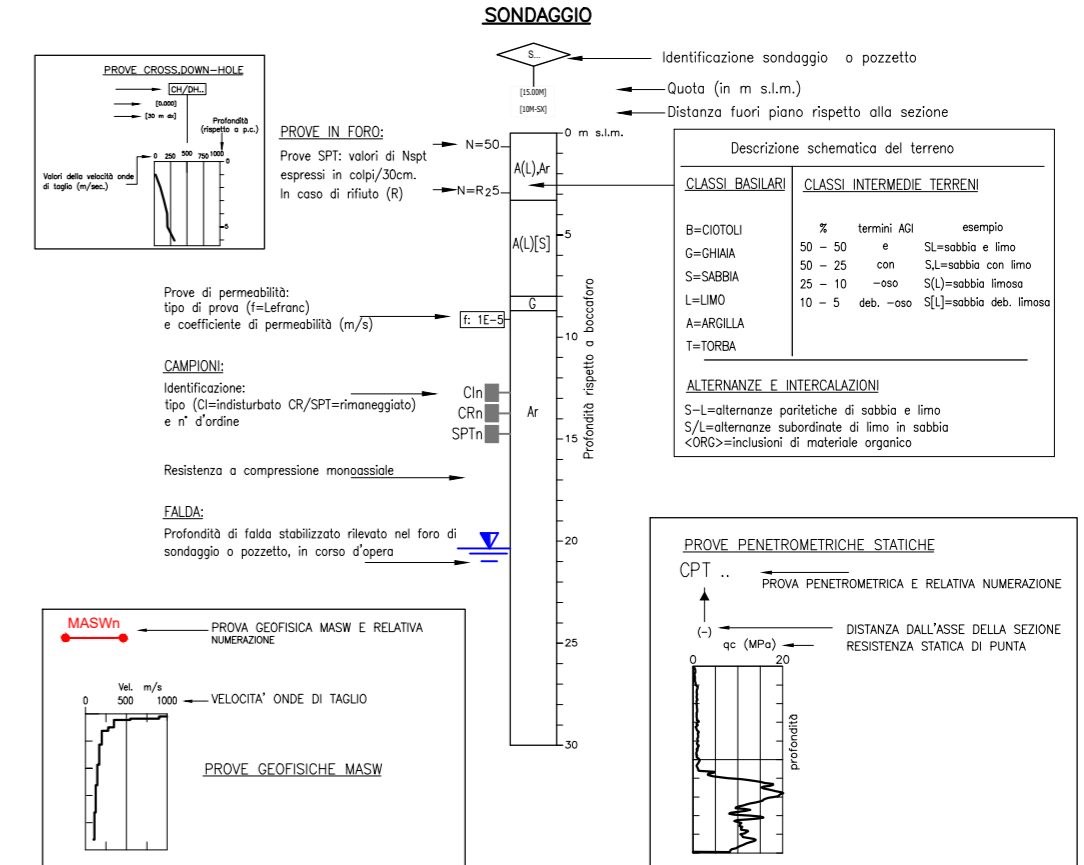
SONDAGGIO

PROVE CROSS,DOWN-HOLE

CH/DH..
[0.000]
[30 m dx]
Profondità (rispetto a p.c.)
Valori della velocità onde di taglio (m/sec.)
0 250 500 750 1000
0
5

S...
[15.00M]
[10M-SX]

Identificazione sondaggio o pozzetto
Quota (in m s.l.m.)
Distanza fuori piano rispetto alla sezione

PROVE IN FORO:
Prove SPT: valori di Nspt espressi in colpi/30cm. In caso di rifiuto (R)

N=50
N=R25

0 m s.l.m.
A(L),Ar
A(L)[S]
G
Ar
5
10
15
20
25
30
Profondità rispetto a boccaforo

Descrizione schematica del terreno

CLASSI BASILARI
CLASSI INTERMEDIE TERRENI

B=CIOTOLI
G=GHIAIA
S=SABBIA
L=LIMO
A=ARGILLA
T=TORBA

| % | termini AGI | esempio |
|---|---|---|
| 50 – 50 | e | SL=sabbia e limo |
| 50 – 25 | con | S,L=sabbia con limo |
| 25 – 10 | –oso | S(L)=sabbia limosa |
| 10 – 5 | deb. –oso | S[L]=sabbia deb. limosa |

ALTERNANZE E INTERCALAZIONI
S–L=alternanze paritetiche di sabbia e limo
S/L=alternanze subordinate di limo in sabbia
<ORG>=inclusioni di materiale organico

Prove di permeabilità:
tipo di prova (f=Lefranc)
e coefficiente di permeabilità (m/s)

f: 1E–5

CAMPIONI:
Identificazione:
tipo (CI=indisturbato CR/SPT=rimaneggiato)
e n° d'ordine

CIn
CRn
SPTn

Resistenza a compressione monoassiale

FALDA:
Profondità di falda stabilizzato rilevato nel foro di sondaggio o pozzetto, in corso d'opera

MASWn
PROVA GEOFISICA MASW E RELATIVA NUMERAZIONE

Vel. m/s
0 500 1000
VELOCITA' ONDE DI TAGLIO

PROVE GEOFISICHE MASW

PROVE PENETROMETRICHE STATICHE

CPT ..
PROVA PENETROMETRICA E RELATIVA NUMERAZIONE

(–)
DISTANZA DALL'ASSE DELLA SEZIONE
qc (MPa)
RESISTENZA STATICA DI PUNTA
0 20
profondità